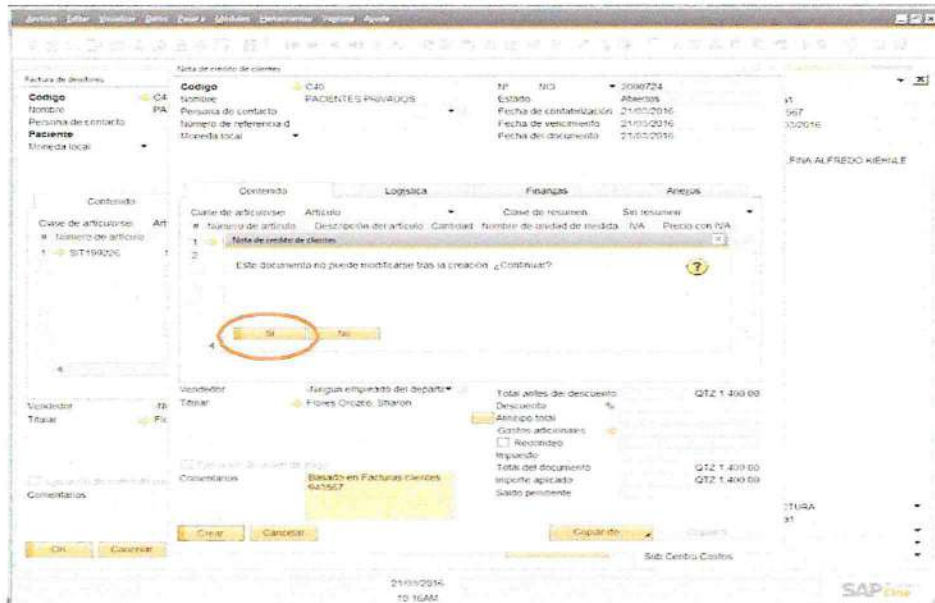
Archivo Editar Visualizar Datos Pasar a Módulos Herramientas Página Ayuda

Factura de deudores
Codigo C4
Nombre PA
Persona de contacto
Paciente
Moneda local

Contenido
Clase de artículo/ser Art
# Número de artículo
1 SIT199226

Vendedor
Titular Fl

Comentarios

OK Cancelar

Nota de crédito de clientes
Codigo C40
Nombre PACIENTES PRIVADOS
Persona de contacto
Número de referencia d
Moneda local

Nº NC 2000724
Estado Abiertos
Fecha de contabilización 21/03/2016
Fecha de vencimiento 21/03/2016
Fecha del documento 21/03/2016

Contenido Logística Finanzas Anexos
Clase de artículo/ser Artículo Clase de resumen Sin resumir
# Número de artículo Descripción del artículo Cantidad Nombre de unidad de medida IVA Precio con IVA
1
2

Nota de crédito de clientes
Este documento no puede modificarse tras la creación. ¿Continuar?
Sí No

Vendedor -Ningún empleado del departa
Titular Flores Orozco, Sharon

Comentarios Basado en Facturas clientes 641567

Total antes del descuento QTZ 1.400.00
Descuento %
Anticipo total
Gastos adicionales
Redondeo
Impuesto
Total del documento QTZ 1.400.00
Importe aplicado QTZ 1.400.00
Saldo pendiente

Crear Cancelar Copiar de

Sub Centro Costos

at
567
3/2016
FINA ALFREDO KIEHALE
CTURA
at

21/03/2016
10:16AM

SAP